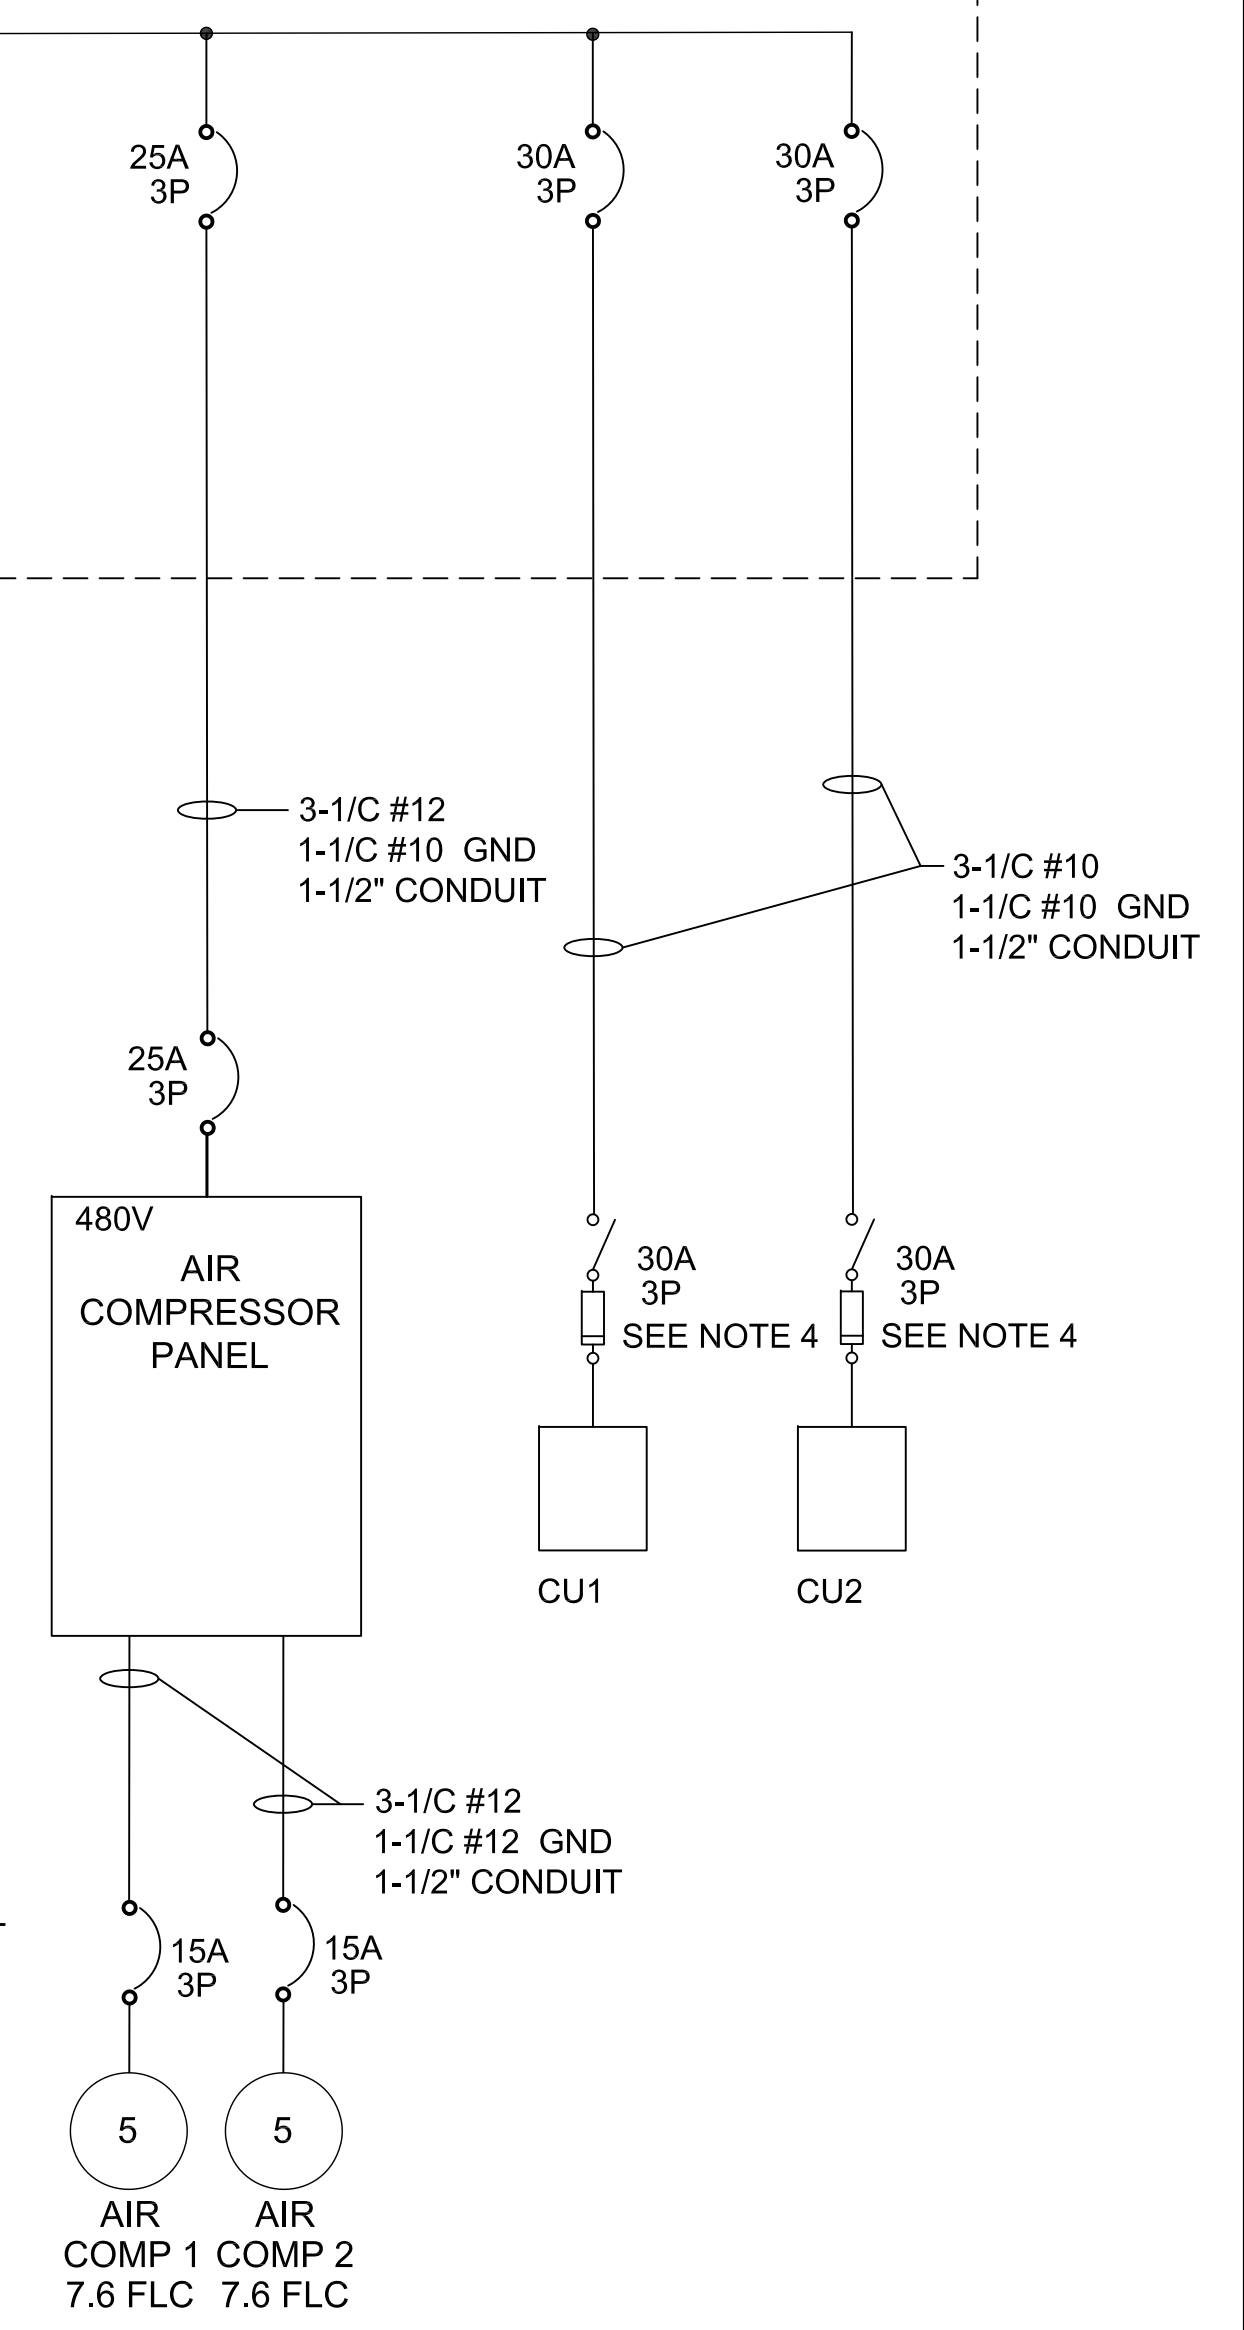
25A
3P

30A
3P

30A
3P

3-1/C #12
1-1/C #10 GND
1-1/2" CONDUIT

3-1/C #10
1-1/C #10 GND
1-1/2" CONDUIT

25A
3P

480V
AIR
COMPRESSOR
PANEL

30A
3P
SEE NOTE 4

30A
3P
SEE NOTE 4

CU1

CU2

3-1/C #12
1-1/C #12 GND
1-1/2" CONDUIT

15A
3P

15A
3P

5

5

AIR
COMP 1
7.6 FLC

AIR
COMP 2
7.6 FLC